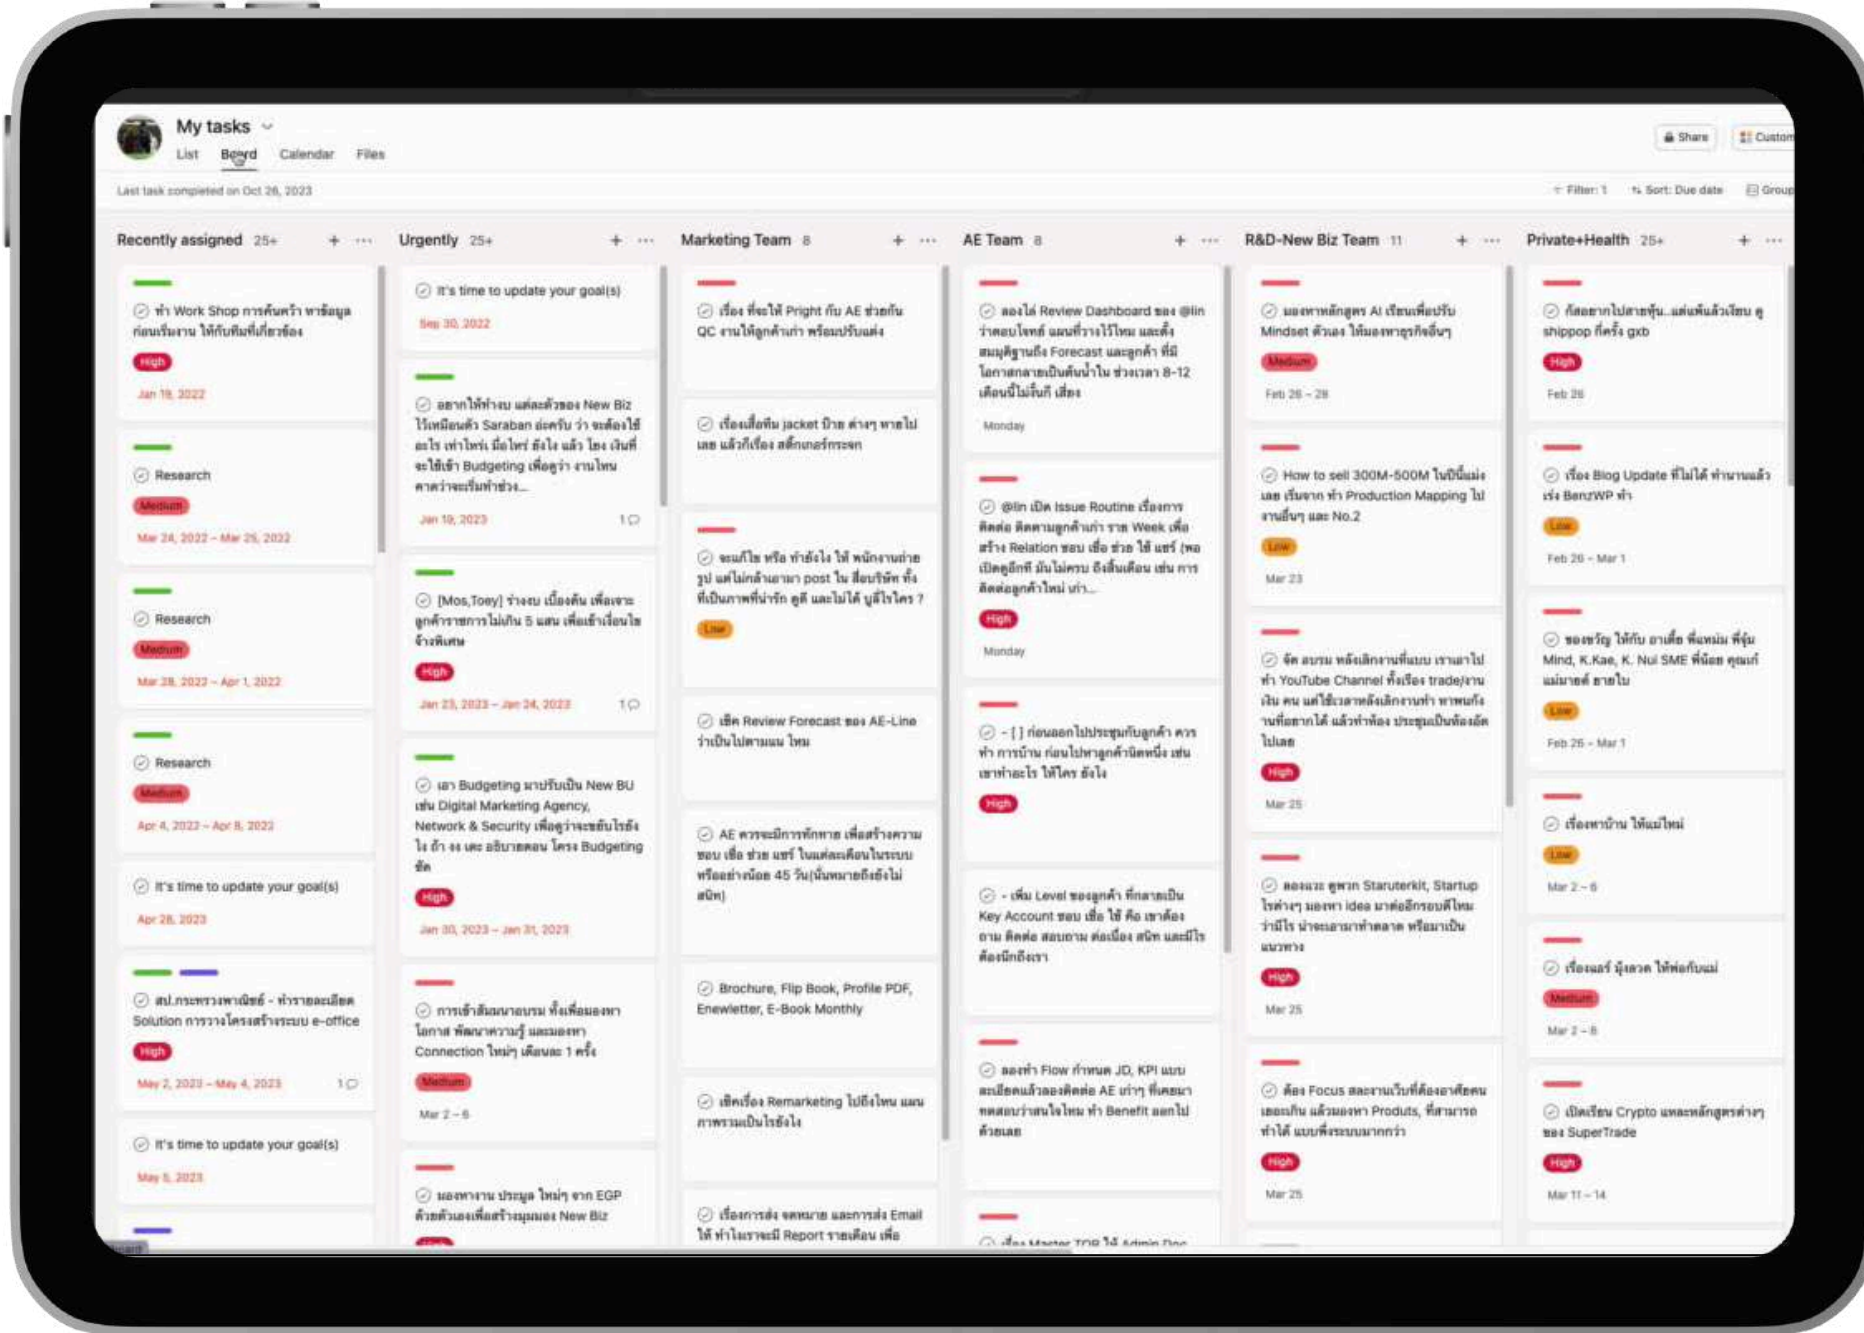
My tasks
List Board Calendar Files
Share Custom
Last task completed on Oct 26, 2023
Filter: 1 Sort: Due date Group

Recently assigned 25+

ทำ Work Shop การค้นคว้า หาข้อมูล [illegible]
High
Jan 19, 2022

Research
Medium
Mar 24, 2022 – Mar 25, 2022

Research
Medium
Mar 28, 2022 – Apr 1, 2022

Research
Medium
Apr 4, 2022 – Apr 8, 2022

It's time to update your goal(s)
Apr 28, 2023

สป.กระทรวงพาณิชย์ - ทำรายละเอียด Solution การวางโครงสร้างระบบ e-office
High
May 2, 2023 – May 4, 2023 1

It's time to update your goal(s)
May 5, 2023

Urgently 25+

It's time to update your goal(s)
Sep 30, 2022

อยากให้ทำงบ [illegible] New Biz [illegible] Saraban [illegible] Budgeting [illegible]
Jan 19, 2023 1

[Mos,Toey] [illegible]
High
Jan 23, 2023 – Jan 24, 2023 1

เอา Budgeting มาปรับเป็น New BU เช่น Digital Marketing Agency, Network & Security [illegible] Budgeting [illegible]
High
Jan 30, 2023 – Jan 31, 2023

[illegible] Connection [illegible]
Medium
Mar 2 – 6

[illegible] EGP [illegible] New Biz

Marketing Team 8

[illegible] Pright กับ AE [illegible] QC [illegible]

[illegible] jacket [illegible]

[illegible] post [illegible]
Low

เช็ค Review Forecast ของ AE-Line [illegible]

AE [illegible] 45 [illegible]

Brochure, Flip Book, Profile PDF, Enewletter, E-Book Monthly

เช็คเรื่อง Remarketing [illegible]

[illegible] Email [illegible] Report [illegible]

AE Team 8

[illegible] Review Dashboard ของ @lin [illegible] Forecast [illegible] 8-12 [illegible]
Monday

@lin เปิด Issue Routine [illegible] Week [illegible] Relation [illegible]
High
Monday

- [ ] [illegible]
High

- เพิ่ม Level ของลูกค้า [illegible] Key Account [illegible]

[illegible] Flow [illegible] JD, KPI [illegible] AE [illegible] Benefit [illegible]

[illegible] Master TOR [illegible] Admin Doc

R&D-New Biz Team 11

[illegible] AI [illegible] Mindset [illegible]
Medium
Feb 26 – 28

How to sell 300M-500M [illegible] Production Mapping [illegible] No.2
Low
Mar 23

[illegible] YouTube Channel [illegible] trade/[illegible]
High
Mar 25

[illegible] Staruterkit, Startup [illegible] idea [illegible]
High
Mar 25

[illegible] Focus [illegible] Produts, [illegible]
High
Mar 25

Private+Health 25+

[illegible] shippop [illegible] gxb
High
Feb 26

เรื่อง Blog Update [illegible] BenzWP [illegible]
Low
Feb 26 – Mar 1

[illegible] Mind, K.Kae, K. Nui SME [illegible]
Low
Feb 26 – Mar 1

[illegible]
Low
Mar 2 – 6

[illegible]
Medium
Mar 2 – 6

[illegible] Crypto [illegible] SuperTrade
High
Mar 11 – 14